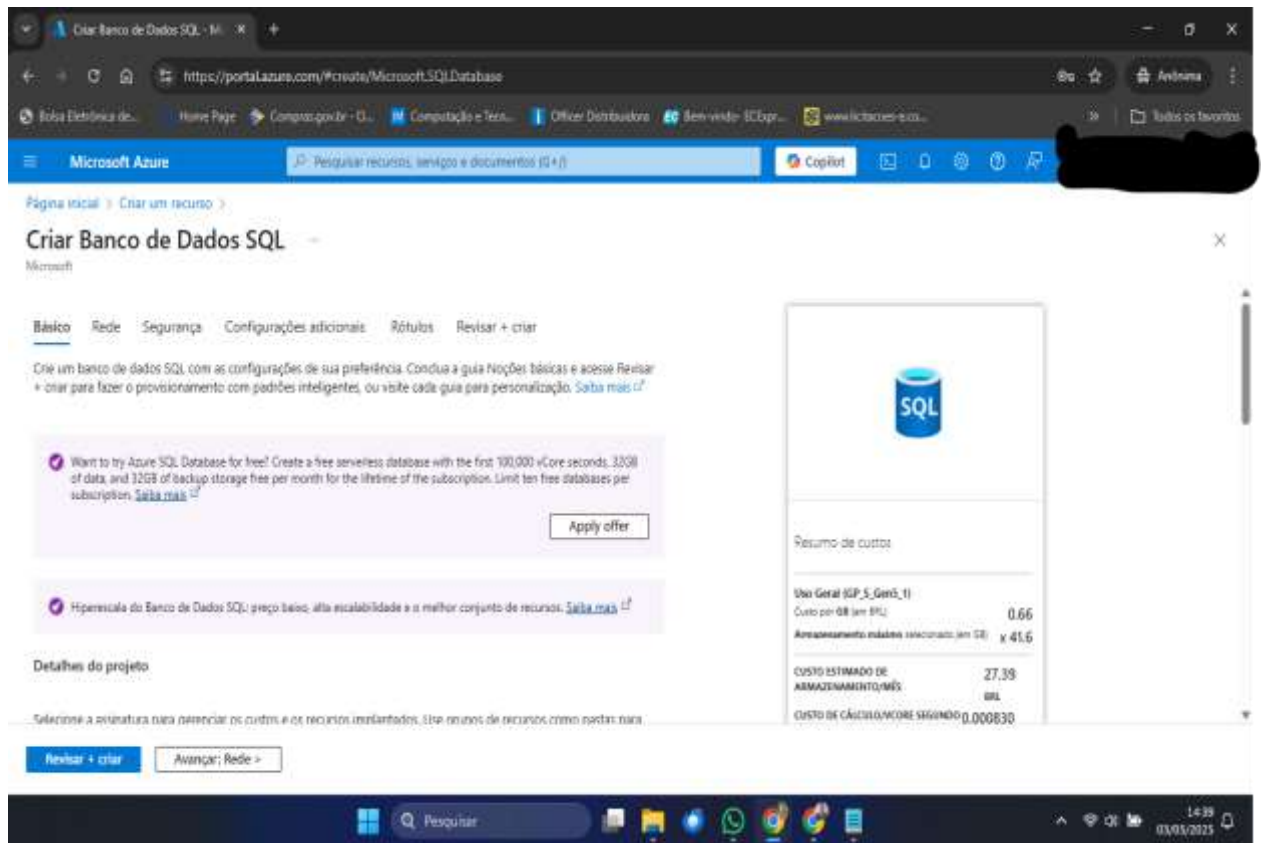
Criar Banco de Dados SQL - M ×

https://portal.azure.com/#create/Microsoft.SQLDatabase

Anônima

Bolsa Eletrônica de... Home Page Compras.gov.br - O... Computação e Tecn... Officer Distribuidora Bem-vindo ECExpr... www.licitacoes-e.co... Todos os favoritos

Microsoft Azure Pesquisar recursos, serviços e documentos (G+/) Copilot

Página inicial > Criar um recurso >

Criar Banco de Dados SQL

Microsoft

Básico Rede Segurança Configurações adicionais Rótulos Revisar + criar

Crie um banco de dados SQL com as configurações de sua preferência. Conclua a guia Noções básicas e acesse Revisar + criar para fazer o provisionamento com padrões inteligentes, ou visite cada guia para personalização. Saiba mais

Want to try Azure SQL Database for free? Create a free serverless database with the first 100,000 vCore seconds, 32GB of data, and 32GB of backup storage free per month for the lifetime of the subscription. Limit ten free databases per subscription. Saiba mais

Apply offer

Hiperescala do Banco de Dados SQL: preço baixo, alta escalabilidade e o melhor conjunto de recursos. Saiba mais

Detalhes do projeto

Selecione a assinatura para gerenciar os custos e os recursos implantados. Use grupos de recursos como pastas para

SQL

Resumo de custos

Uso Geral (GP_S_Gen5_1)
Custo por GB (em BRL) 0.66
Armazenamento máximo selecionado (em GB) x 41.6

CUSTO ESTIMADO DE ARMAZENAMENTO/MÊS 27.39 BRL

CUSTO DE CÁLCULO/VCORE SEGUNDO 0.000830

Revisar + criar Avançar: Rede >

Pesquisar

14:39
03/05/2025